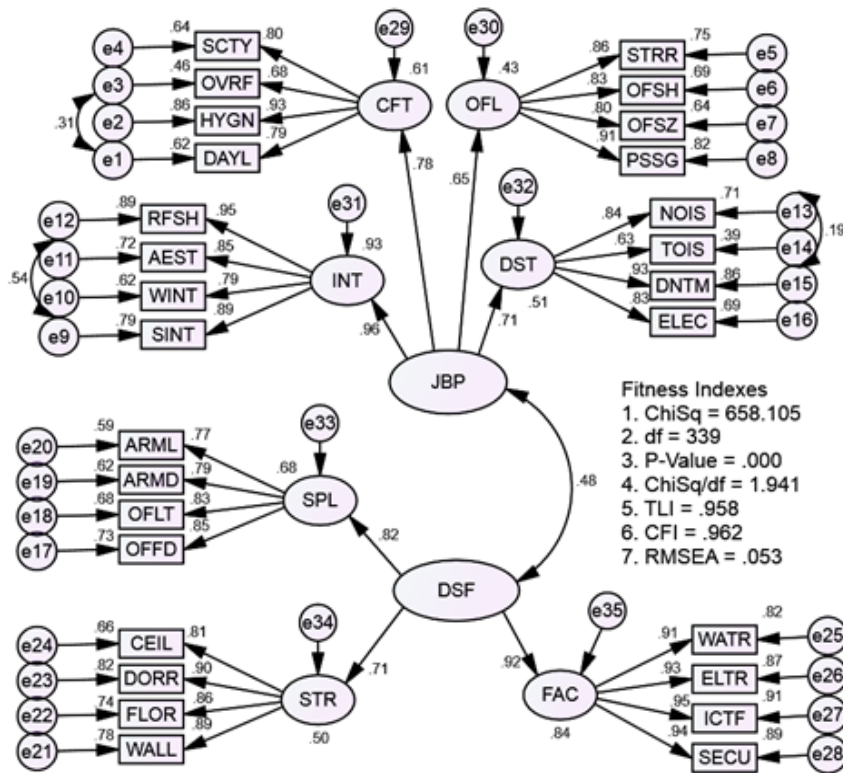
e4 .64 SCTY .80
e3 .46 OVRF .68
.31
e2 .86 HYGN .93
e1 .62 DAYL .79
e29 .61 CFT
.78
e30 .43 OFL
.65
.86 STRR .75 e5
.83 OFSH .69 e6
.80 OFSZ .64 e7
.91 PSSG .82 e8

e12 .89 RFSH .95
e11 .72 AEST .85
.54
e10 .62 WINT .79
e9 .79 SINT .89
e31 .93 INT
.96
e32 DST .51
.71
.84 NOIS .71 e13
.63 TOIS .39 e14
.19
.93 DNTM .86 e15
.83 ELEC .69 e16

JBP

Fitness Indexes
1. ChiSq = 658.105
2. df = 339
3. P-Value = .000
4. ChiSq/df = 1.941
5. TLI = .958
6. CFI = .962
7. RMSEA = .053

.48

e20 .59 ARML .77
e19 .62 ARMD .79
e18 .68 OFLT .83
e17 .73 OFFD .85
e33 .68 SPL
.82

DSF

e24 .66 CEIL .81
e23 .82 DORR .90
e22 .74 FLOR .86
e21 .78 WALL .89
e34 STR .50
.71

.92
e35 FAC .84
.91 WATR .82 e25
.93 ELTR .87 e26
.95 ICTF .91 e27
.94 SECU .89 e28